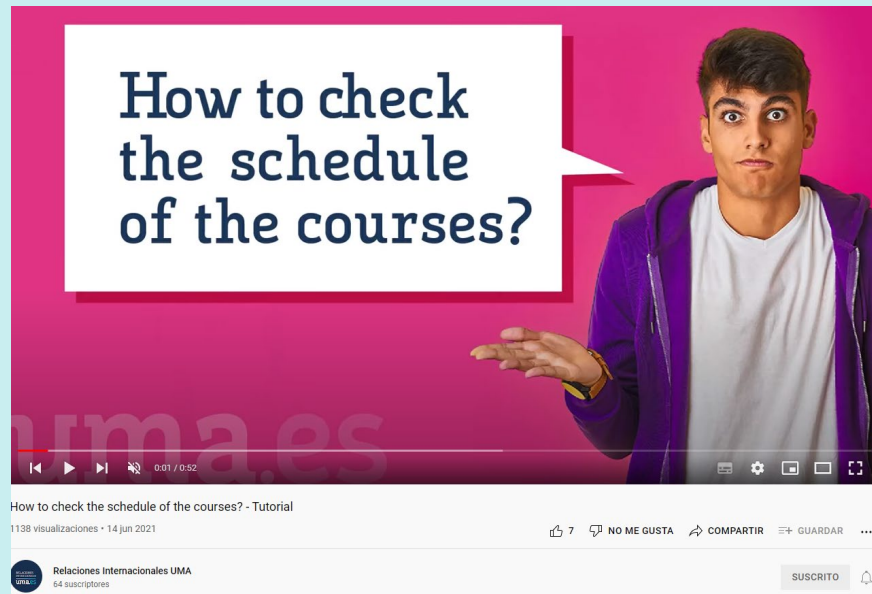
How to check the schedule of the courses?

uma.es

0:01 / 0:52

How to check the schedule of the courses? - Tutorial

1138 visualizaciones • 14 jun 2021

7 NO ME GUSTA COMPARTIR GUARDAR ...

uma.es

Relaciones Internacionales UMA

64 suscriptores

SUSCRITO